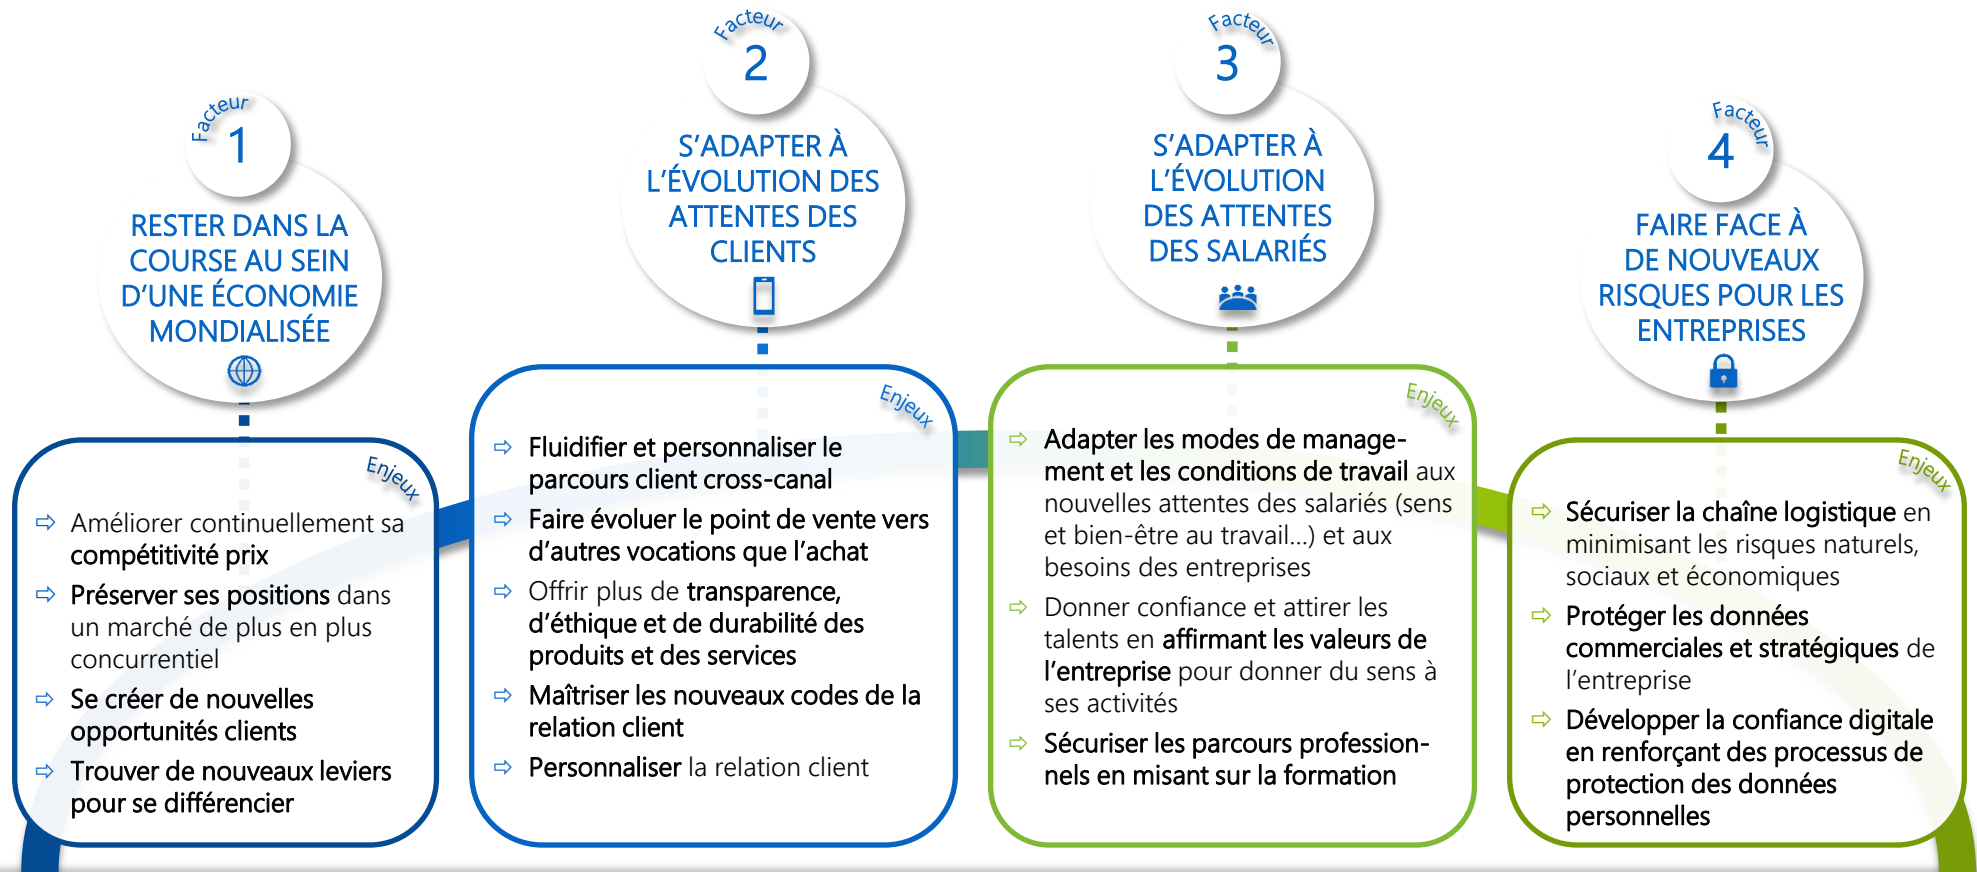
Facteur 1

RESTER DANS LA COURSE AU SEIN D'UNE ÉCONOMIE MONDIALISÉE

Enjeux

⇨ Améliorer continuellement sa compétitivité prix

⇨ Préserver ses positions dans un marché de plus en plus concurrentiel

⇨ Se créer de nouvelles opportunités clients

⇨ Trouver de nouveaux leviers pour se différencier

Facteur 2

S'ADAPTER À L'ÉVOLUTION DES ATTENTES DES CLIENTS

Enjeux

⇨ Fluidifier et personnaliser le parcours client cross-canal

⇨ Faire évoluer le point de vente vers d'autres vocations que l'achat

⇨ Offrir plus de transparence, d'éthique et de durabilité des produits et des services

⇨ Maîtriser les nouveaux codes de la relation client

⇨ Personnaliser la relation client

Facteur 3

S'ADAPTER À L'ÉVOLUTION DES ATTENTES DES SALARIÉS

Enjeux

⇨ Adapter les modes de management et les conditions de travail aux nouvelles attentes des salariés (sens et bien-être au travail…) et aux besoins des entreprises

⇨ Donner confiance et attirer les talents en affirmant les valeurs de l'entreprise pour donner du sens à ses activités

⇨ Sécuriser les parcours professionnels en misant sur la formation

Facteur 4

FAIRE FACE À DE NOUVEAUX RISQUES POUR LES ENTREPRISES

Enjeux

⇨ Sécuriser la chaîne logistique en minimisant les risques naturels, sociaux et économiques

⇨ Protéger les données commerciales et stratégiques de l'entreprise

⇨ Développer la confiance digitale en renforçant des processus de protection des données personnelles